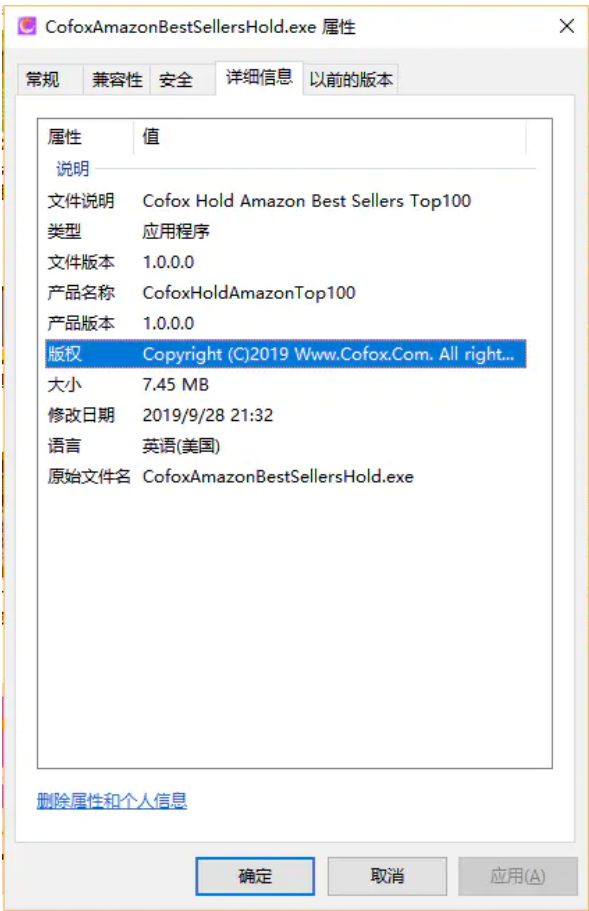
CofoxAmazonBestSellersHold.exe 属性

×

常规 | 兼容性 | 安全 | 详细信息 | 以前的版本

| 属性 | 值 |
|---|---|
| 说明 | |
| 文件说明 | Cofox Hold Amazon Best Sellers Top100 |
| 类型 | 应用程序 |
| 文件版本 | 1.0.0.0 |
| 产品名称 | CofoxHoldAmazonTop100 |
| 产品版本 | 1.0.0.0 |
| 版权 | Copyright (C)2019 Www.Cofox.Com. All right... |
| 大小 | 7.45 MB |
| 修改日期 | 2019/9/28 21:32 |
| 语言 | 英语(美国) |
| 原始文件名 | CofoxAmazonBestSellersHold.exe |

删除属性和个人信息

确定 取消 应用(A)